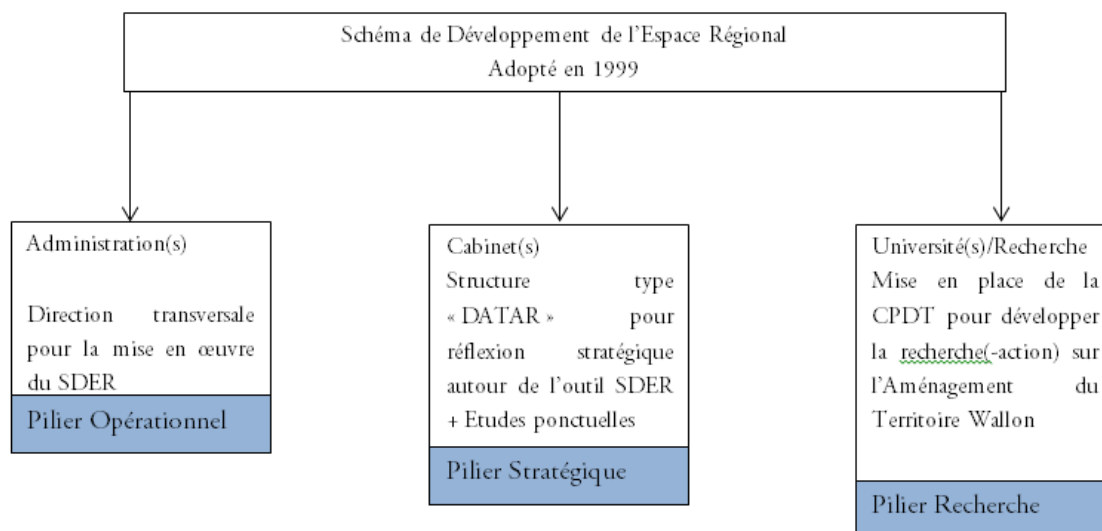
Schéma de Développement de l'Espace Régional
Adopté en 1999

Administration(s)

Direction transversale pour la mise en œuvre du SDER

Pilier Opérationnel

Cabinet(s)
Structure type « DATAR » pour réflexion stratégique autour de l'outil SDER + Etudes ponctuelles

Pilier Stratégique

Université(s)/Recherche
Mise en place de la CPDT pour développer la recherche(-action) sur l'Aménagement du Territoire Wallon

Pilier Recherche